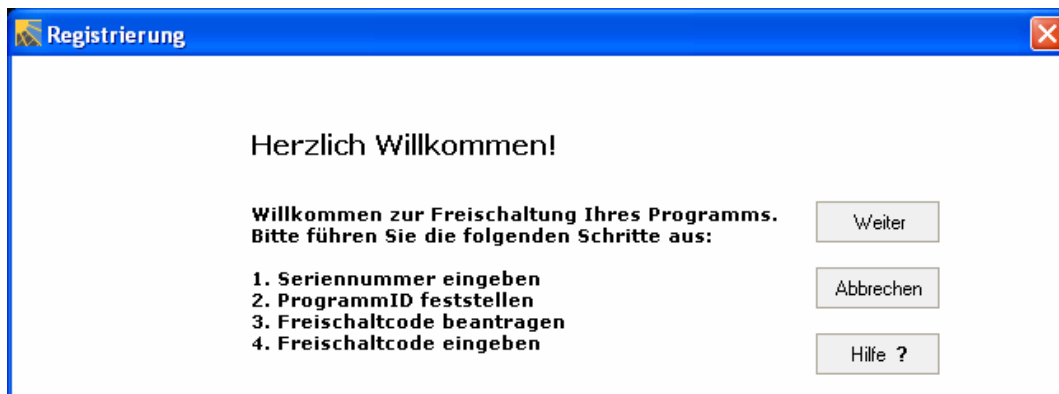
Registrierung

Herzlich Willkommen!

Willkommen zur Freischaltung Ihres Programms. Bitte führen Sie die folgenden Schritte aus:

1. Seriennummer eingeben
2. ProgrammID feststellen
3. Freischaltcode beantragen
4. Freischaltcode eingeben

Weiter

Abbrechen

Hilfe ?